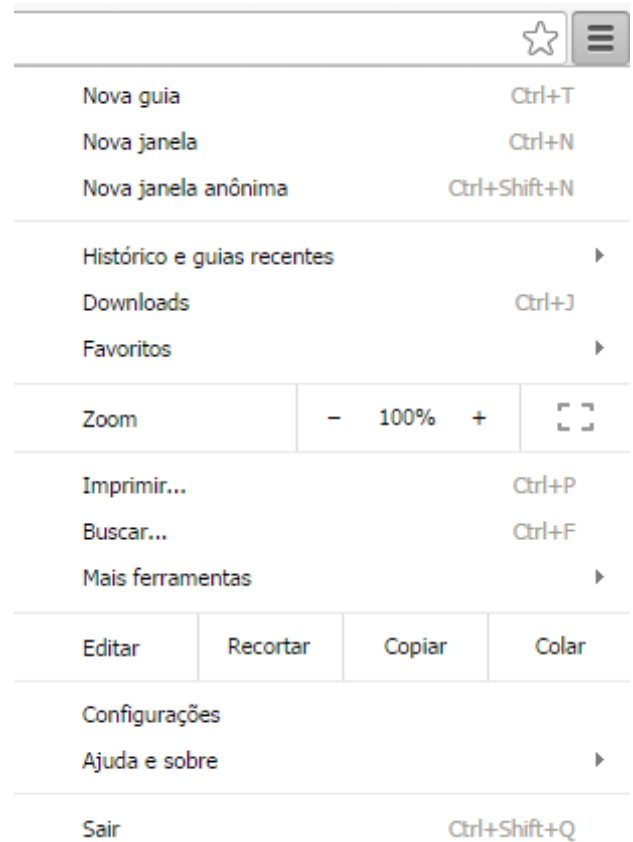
Nova guia Ctrl+T
Nova janela Ctrl+N
Nova janela anônima Ctrl+Shift+N

Histórico e guias recentes
Downloads Ctrl+J
Favoritos

Zoom − 100% +

Imprimir... Ctrl+P
Buscar... Ctrl+F
Mais ferramentas

Editar Recortar Copiar Colar

Configurações
Ajuda e sobre

Sair Ctrl+Shift+Q